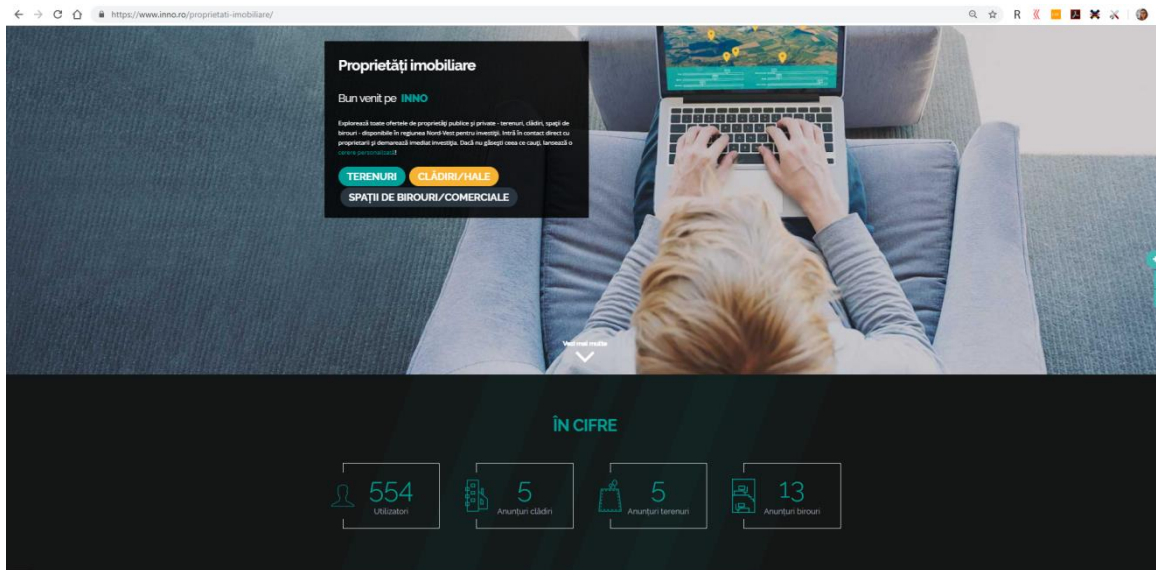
https://www.inno.ro/proprietati-imobiliare/

Proprietăți imobiliare

Bun venit pe INNO

Explorează toate ofertele de proprietăți publice și private - terenuri, clădiri, spații de birouri - disponibile în regiunea Nord-Vest pentru investiții. Intră în contact direct cu proprietarii și demarează imediat investiția. Dacă nu găsești ceea ce cauți, lansează o cerere personalizată!

TERENURI
CLĂDIRI/HALE
SPAȚII DE BIROURI/COMERCIALE

Vezi mai multe

ÎN CIFRE

554
Utilizatori

5
Anunțuri clădiri

5
Anunțuri terenuri

13
Anunțuri birouri